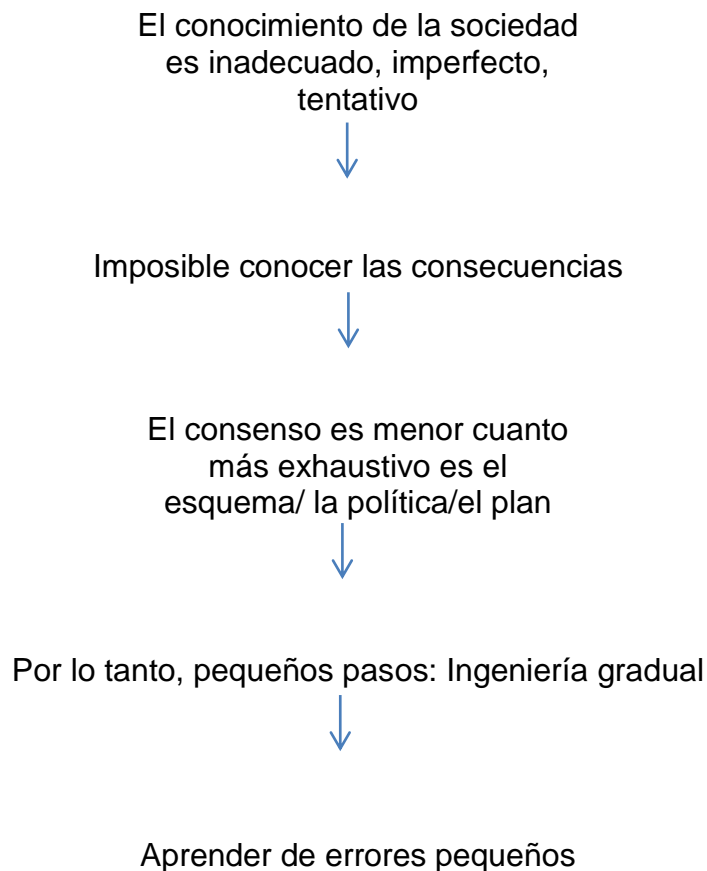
El conocimiento de la sociedad es inadecuado, imperfecto, tentativo

Imposible conocer las consecuencias

El consenso es menor cuanto más exhaustivo es el esquema/ la política/el plan

Por lo tanto, pequeños pasos: Ingeniería gradual

Aprender de errores pequeños